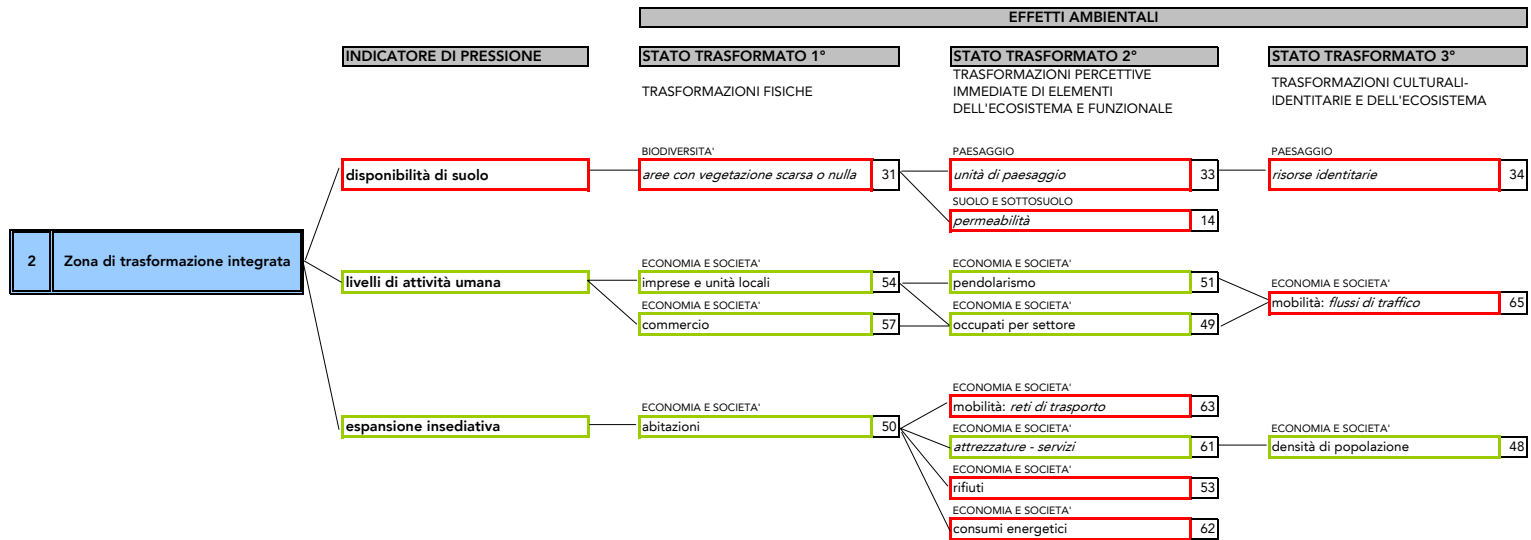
EFFETTI AMBIENTALI

INDICATORE DI PRESSIONE

STATO TRASFORMATO 1°

TRASFORMAZIONI FISICHE

STATO TRASFORMATO 2°

TRASFORMAZIONI PERCETTIVE IMMEDIATE DI ELEMENTI DELL'ECOSISTEMA E FUNZIONALE

STATO TRASFORMATO 3°

TRASFORMAZIONI CULTURALI-IDENTITARIE E DELL'ECOSISTEMA

2

Zona di trasformazione integrata

disponibilità di suolo

BIODIVERSITA'

aree con vegetazione scarsa o nulla

31

PAESAGGIO

unità di paesaggio

33

PAESAGGIO

risorse identitarie

34

SUOLO E SOTTOSUOLO

permeabilità

14

livelli di attività umana

ECONOMIA E SOCIETA'

imprese e unità locali

54

ECONOMIA E SOCIETA'

pendolarismo

51

ECONOMIA E SOCIETA'

mobilità: flussi di traffico

65

ECONOMIA E SOCIETA'

commercio

57

ECONOMIA E SOCIETA'

occupati per settore

49

espansione insediativa

ECONOMIA E SOCIETA'

abitazioni

50

ECONOMIA E SOCIETA'

mobilità: reti di trasporto

63

ECONOMIA E SOCIETA'

attrezzature - servizi

61

ECONOMIA E SOCIETA'

densità di popolazione

48

ECONOMIA E SOCIETA'

rifiuti

53

ECONOMIA E SOCIETA'

consumi energetici

62